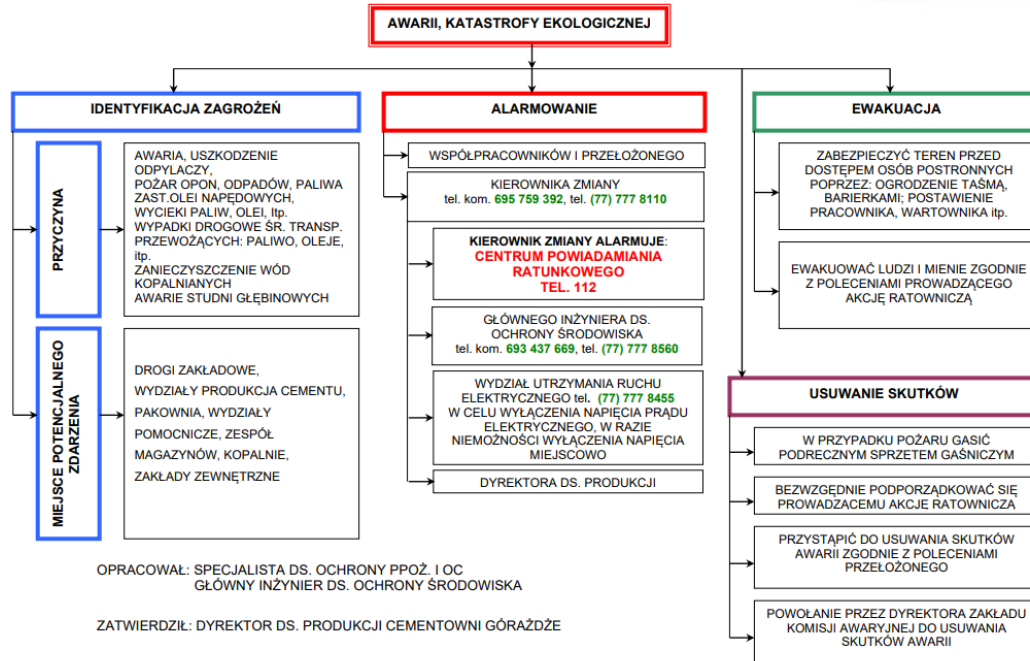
AWARII, KATASTROFY EKOLOGICZNEJ

IDENTYFIKACJA ZAGROŻEŃ

PRZYCZYNA

AWARIA, USZKODZENIE ODPYLACZY,
POŻAR OPON, ODPADÓW, PALIWA
ZAST.OLEI NAPĘDOWYCH,
WYCIEKI PALIW, OLEI, itp.
WYPADKI DROGOWE ŚR. TRANSP. PRZEWOŻĄCYCH: PALIWO, OLEJE, itp.
ZANIECZYSZCZENIE WÓD KOPALNIANYCH
AWARIE STUDNI GŁĘBINOWYCH

MIEJSCE POTENCJALNEGO ZDARZENIA

DROGI ZAKŁADOWE,
WYDZIAŁY PRODUKCJA CEMENTU,
PAKOWNIA, WYDZIAŁY POMOCNICZE, ZESPÓŁ MAGAZYNÓW, KOPALNIE,
ZAKŁADY ZEWNĘTRZNE

ALARMOWANIE

WSPÓŁPRACOWNIKÓW I PRZEŁOŻONEGO

KIEROWNIKA ZMIANY
tel. kom. 695 759 392, tel. (77) 777 8110

KIEROWNIK ZMIANY ALARMUJE:
CENTRUM POWIADAMIANIA RATUNKOWEGO
TEL. 112

GŁÓWNEGO INŻYNIERA DS. OCHRONY ŚRODOWISKA
tel. kom. 693 437 669, tel. (77) 777 8560

WYDZIAŁ UTRZYMANIA RUCHU ELEKTRYCZNEGO tel. (77) 777 8455
W CELU WYŁĄCZENIA NAPIĘCIA PRĄDU ELEKTRYCZNEGO, W RAZIE NIEMOŻNOŚCI WYŁĄCZENIA NAPIĘCIA MIEJSCOWO

DYREKTORA DS. PRODUKCJI

EWAKUACJA

ZABEZPIECZYĆ TEREN PRZED DOSTĘPEM OSÓB POSTRONNYCH POPRZEZ: OGRODZENIE TAŚMĄ, BARIERKAMI; POSTAWIENIE PRACOWNIKA, WARTOWNIKA itp.

EWAKUOWAĆ LUDZI I MIENIE ZGODNIE Z POLECENIAMI PROWADZĄCEGO AKCJĘ RATOWNICZĄ

USUWANIE SKUTKÓW

W PRZYPADKU POŻARU GASIĆ PODRECZNYM SPRZETEM GAŚNICZYM

BEZWZGĘDNIE PODPORZĄDKOWAĆ SIĘ PROWADZĄCEMU AKCJE RATOWNICZA

PRZYSTĄPIĆ DO USUWANIA SKUTKÓW AWARII ZGODNIE Z POLECENIAMI PRZEŁOŻONEGO

POWOŁANIE PRZEZ DYREKTORA ZAKŁADU KOMISJI AWARYJNEJ DO USUWANIA SKUTKÓW AWARII

OPRACOWAŁ: SPECJALISTA DS. OCHRONY PPOŻ. I OC
GŁÓWNY INŻYNIER DS. OCHRONY ŚRODOWISKA

ZATWIERDZIŁ: DYREKTOR DS. PRODUKCJI CEMENTOWNI GÓRAŻDŻE